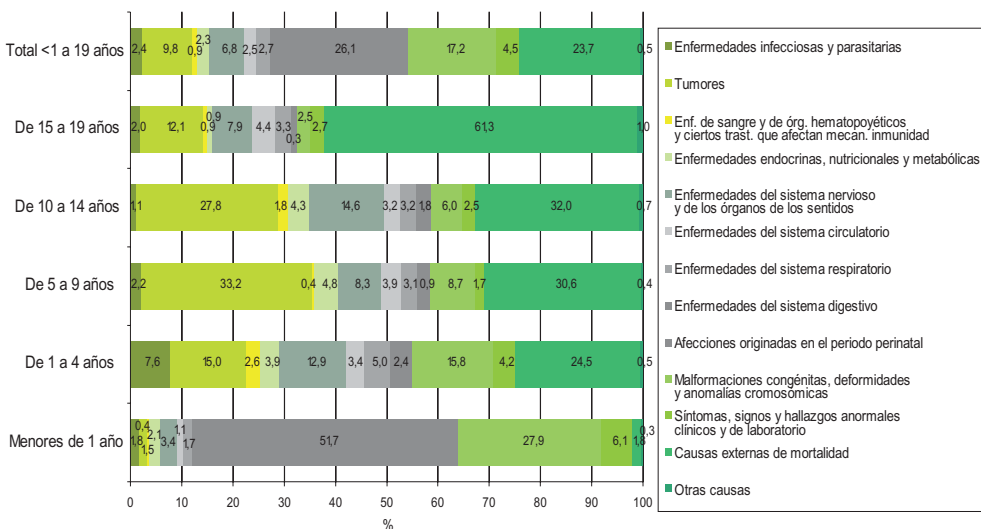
Total <1 a 19 años
2,4 9,8 2,3 0,9 6,8 2,5 2,7 26,1 17,2 4,5 23,7 0,5

De 15 a 19 años
2,0 12,1 0,9 7,9 4,4 3,3 0,3 2,5 2,7 61,3 1,0

De 10 a 14 años
1,1 27,8 1,8 4,3 14,6 3,2 3,2 1,8 6,0 2,5 32,0 0,7

De 5 a 9 años
2,2 33,2 0,4 4,8 8,3 3,9 3,1 0,9 8,7 1,7 30,6 0,4

De 1 a 4 años
7,6 15,0 2,6 3,9 12,9 3,4 5,0 2,4 15,8 4,2 24,5 0,5

Menores de 1 año
0,4 1,8 2,1 1,5 3,4 1,1 1,7 51,7 27,9 6,1 0,3 1,8

0 10 20 30 40 50 60 70 80 90 100
%

Enfermedades infecciosas y parasitarias
Tumores
Enf. de sangre y de órg. hematopoyéticos y ciertos trast. que afectan mecan. inmunidad
Enfermedades endocrinas, nutricionales y metabólicas
Enfermedades del sistema nervioso y de los órganos de los sentidos
Enfermedades del sistema circulatorio
Enfermedades del sistema respiratorio
Enfermedades del sistema digestivo
Afecciones originadas en el periodo perinatal
Malformaciones congénitas, deformidades y anomalías cromosómicas
Síntomas, signos y hallazgos anormales clínicos y de laboratorio
Causas externas de mortalidad
Otras causas